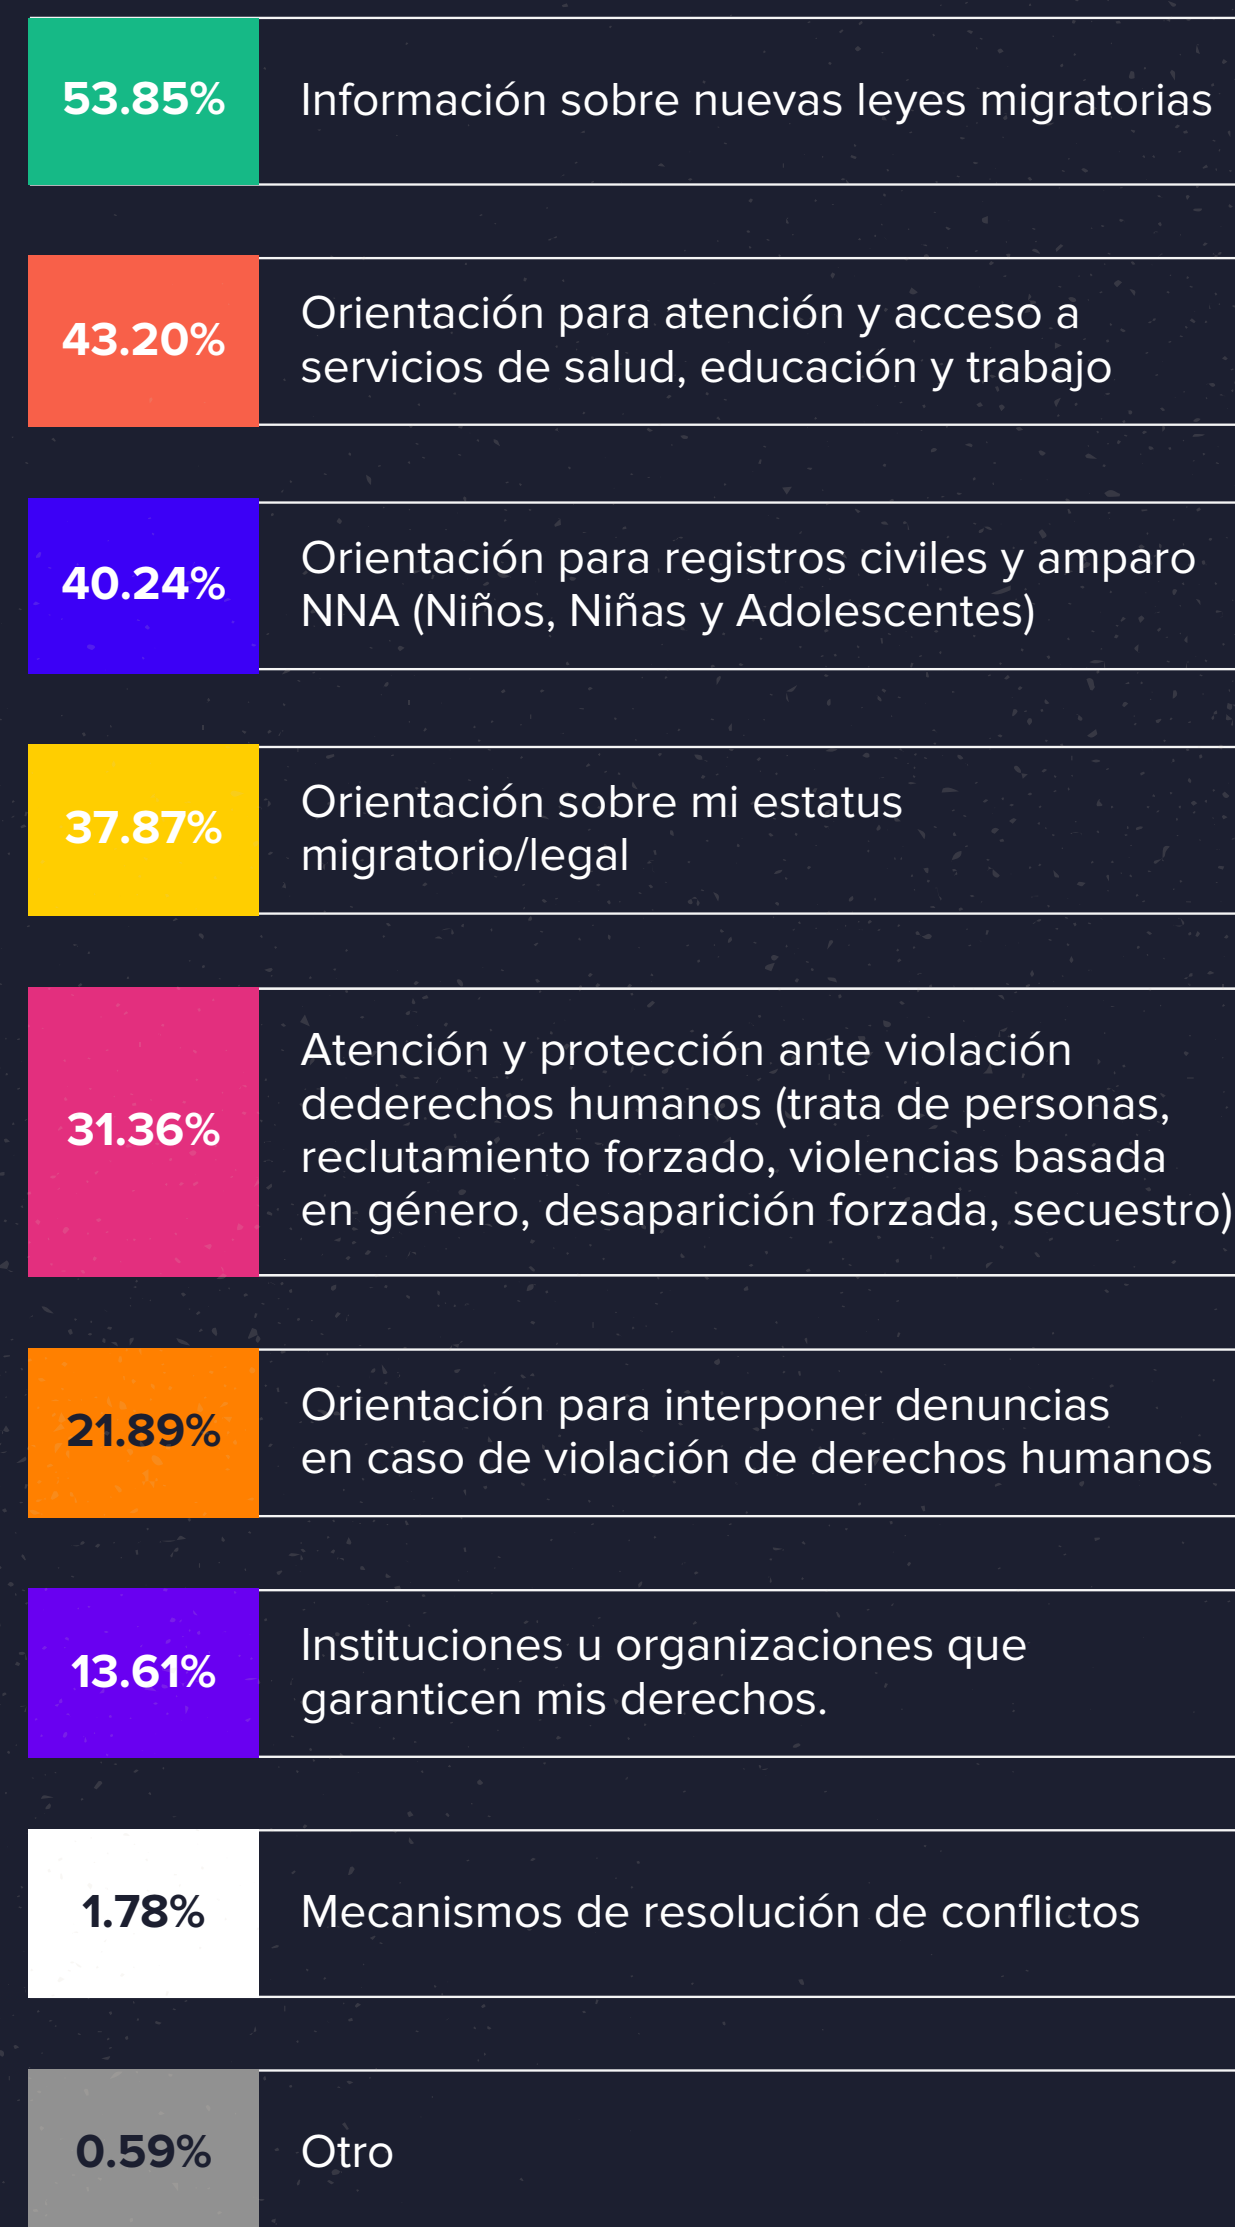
53.85% Información sobre nuevas leyes migratorias

43.20% Orientación para atención y acceso a servicios de salud, educación y trabajo

40.24% Orientación para registros civiles y amparo NNA (Niños, Niñas y Adolescentes)

37.87% Orientación sobre mi estatus migratorio/legal

31.36% Atención y protección ante violación dederechos humanos (trata de personas, reclutamiento forzado, violencias basada en género, desaparición forzada, secuestro)

21.89% Orientación para interponer denuncias en caso de violación de derechos humanos

13.61% Instituciones u organizaciones que garanticen mis derechos.

1.78% Mecanismos de resolución de conflictos

0.59% Otro